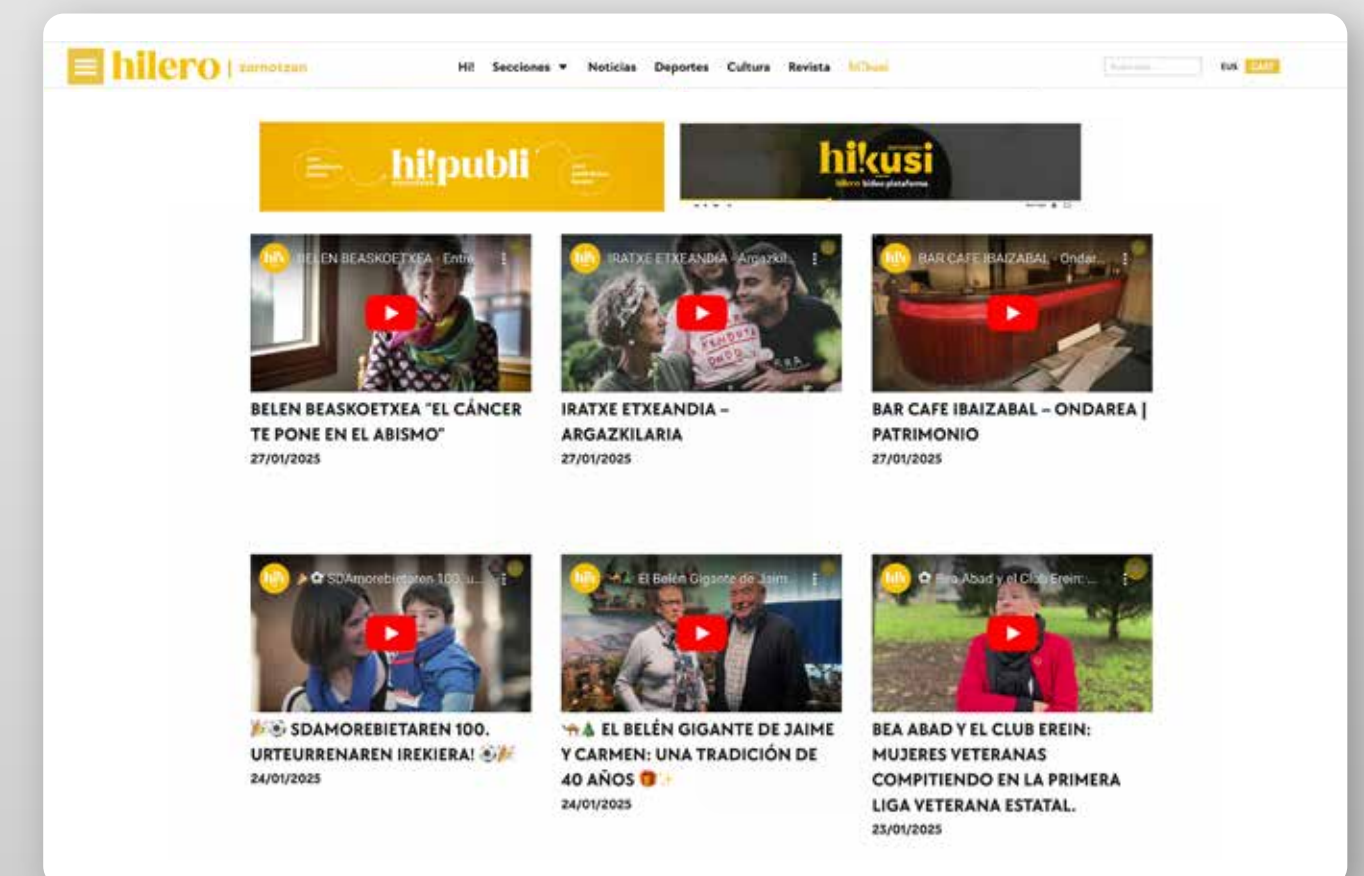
hilero | zornotzan

Hi! Secciones ▾ Noticias Deportes Cultura Revista hi!kusi

EUS CAST

hi!publi

hi!kusi
hilero bideo plataforma

BELEN BEASKOETXEA - Entr...

BELEN BEASKOETXEA "EL CÁNCER TE PONE EN EL ABISMO"
27/01/2025

IRATXE ETXEANDIA - Argazkil...

IRATXE ETXEANDIA – ARGAZKILARIA
27/01/2025

BAR CAFE IBAIZABAL - Ondar...

BAR CAFE IBAIZABAL – ONDAREA | PATRIMONIO
27/01/2025

SDAmorebietaren 100. u...

SDAMOREBIETAREN 100. URTEURRENAREN IREKIERA!
24/01/2025

El Belén Gigante de Jaim...

EL BELÉN GIGANTE DE JAIME Y CARMEN: UNA TRADICIÓN DE 40 AÑOS
24/01/2025

Bea Abad y el Club Erein:...

BEA ABAD Y EL CLUB EREIN: MUJERES VETERANAS COMPITIENDO EN LA PRIMERA LIGA VETERANA ESTATAL.
23/01/2025